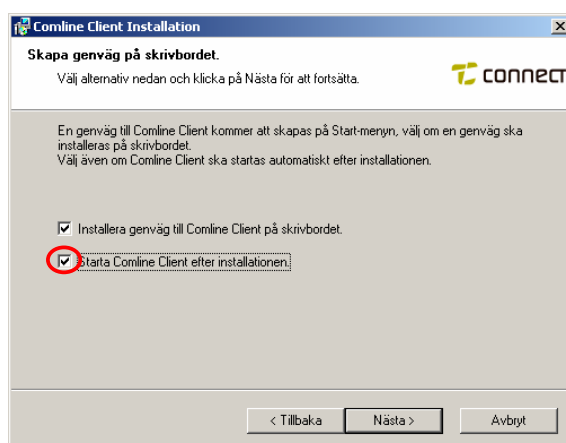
Comline Client Installation

Skapa genväg på skrivbordet.

Välj alternativ nedan och klicka på Nästa för att fortsätta.

CONNECT

En genväg till Comline Client kommer att skapas på Start-menyn, välj om en genväg ska installeras på skrivbordet.
Välj även om Comline Client ska startas automatiskt efter installationen.

Installera genväg till Comline Client på skrivbordet.

Starta Comline Client efter installationen.

< Tillbaka | Nästa > | Avbryt